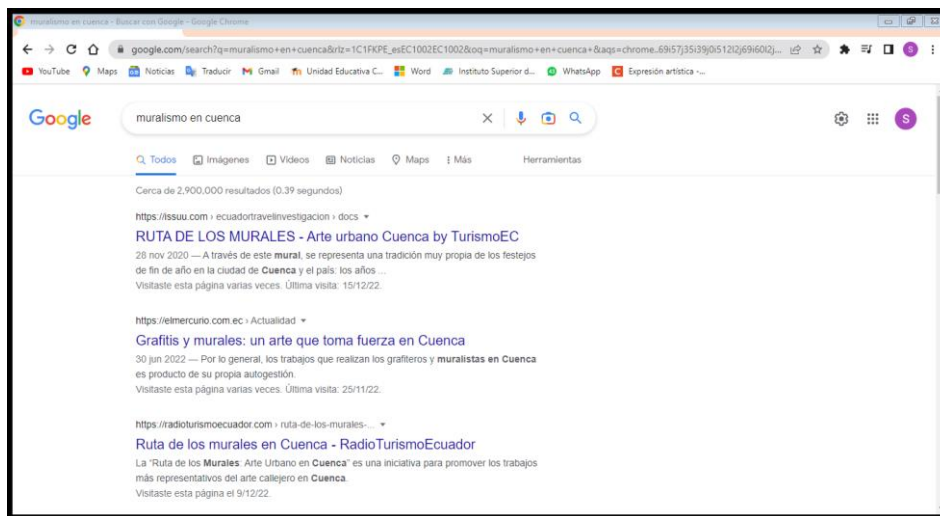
muralismo en cuenca - Buscar con Google - Google Chrome

google.com/search?q=muralismo+en+cuenca&rlz=1C1FKPE_esEC1002EC1002&oq=muralismo+en+cuenca+&aqs=chrome..69i57j35i39j0i512l2j69i60l2j...

YouTube Maps Noticias Traducir Gmail Unidad Educativa C... Word Instituto Superior d... WhatsApp Expresión artística -...

Google

muralismo en cuenca

Todos Imágenes Videos Noticias Maps Más Herramientas

S

Cerca de 2,900,000 resultados (0.39 segundos)

https://issuu.com › ecuadortravelinvestigacion › docs

RUTA DE LOS MURALES - Arte urbano Cuenca by TurismoEC

28 nov 2020 — A través de este mural, se representa una tradición muy propia de los festejos de fin de año en la ciudad de Cuenca y el país: los años ...

Visitaste esta página varias veces. Última visita: 15/12/22.

https://elmercurio.com.ec › Actualidad

Grafitis y murales: un arte que toma fuerza en Cuenca

30 jun 2022 — Por lo general, los trabajos que realizan los grafiteros y muralistas en Cuenca es producto de su propia autogestión.

Visitaste esta página varias veces. Última visita: 25/11/22.

https://radioturismoecuador.com › ruta-de-los-murales-...

Ruta de los murales en Cuenca - RadioTurismoEcuador

La "Ruta de los Murales: Arte Urbano en Cuenca" es una iniciativa para promover los trabajos más representativos del arte callejero en Cuenca.

Visitaste esta página el 9/12/22.